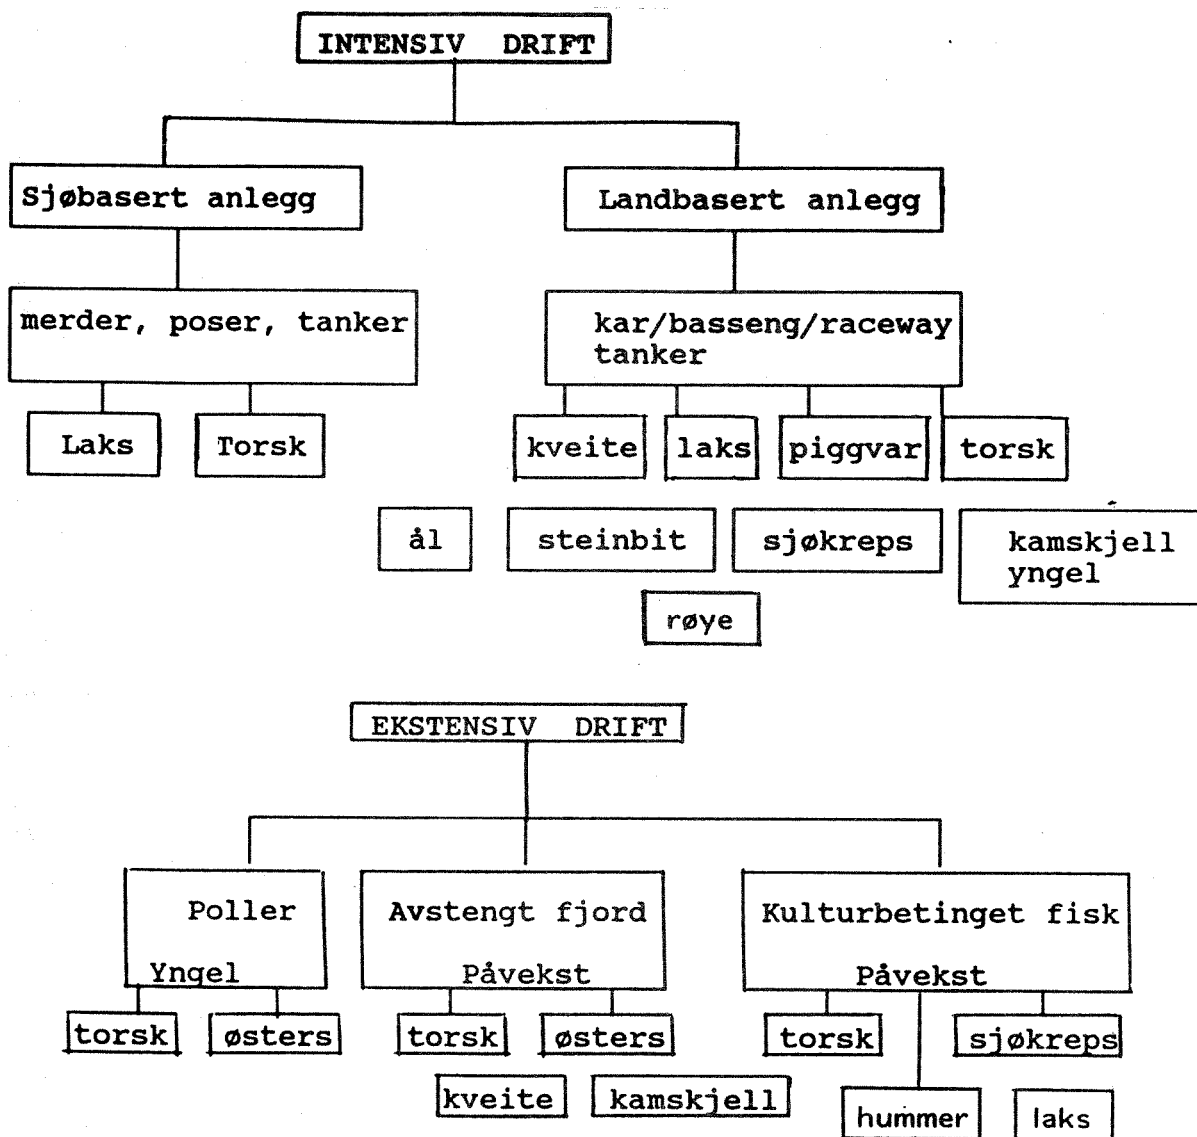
INTENSIV DRIFT

Sjøbasert anlegg

Landbasert anlegg

merder, poser, tanker

kar/basseng/raceway tanker

Laks

Torsk

kveite

laks

piggvar

torsk

ål

steinbit

sjøkreps

kamskjell yngel

røye

EKSTENSIV DRIFT

Poller

Yngel

Avstengt fjord

Påvekst

Kulturbetinget fisk

Påvekst

torsk

østers

torsk

østers

torsk

sjøkreps

kveite

kamskjell

hummer

laks